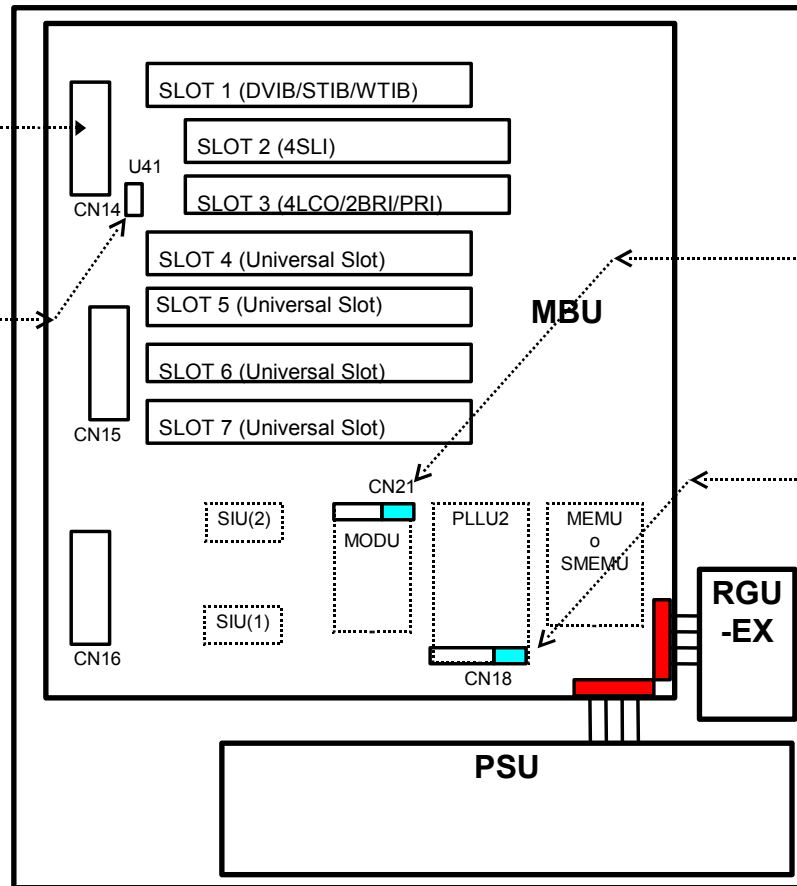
SLOT 1 (DVIB/STIB/WTIB)

SLOT 2 (4SLI)

U41

CN14

SLOT 3 (4LCO/2BRI/PRI)

SLOT 4 (Universal Slot)

SLOT 5 (Universal Slot)

MBU

SLOT 6 (Universal Slot)

CN15

SLOT 7 (Universal Slot)

CN21

SIU(2)

MODU

PLLU2

MEMU
o
SMEMU

RGU
-EX

SIU(1)

CN16

CN18

PSU